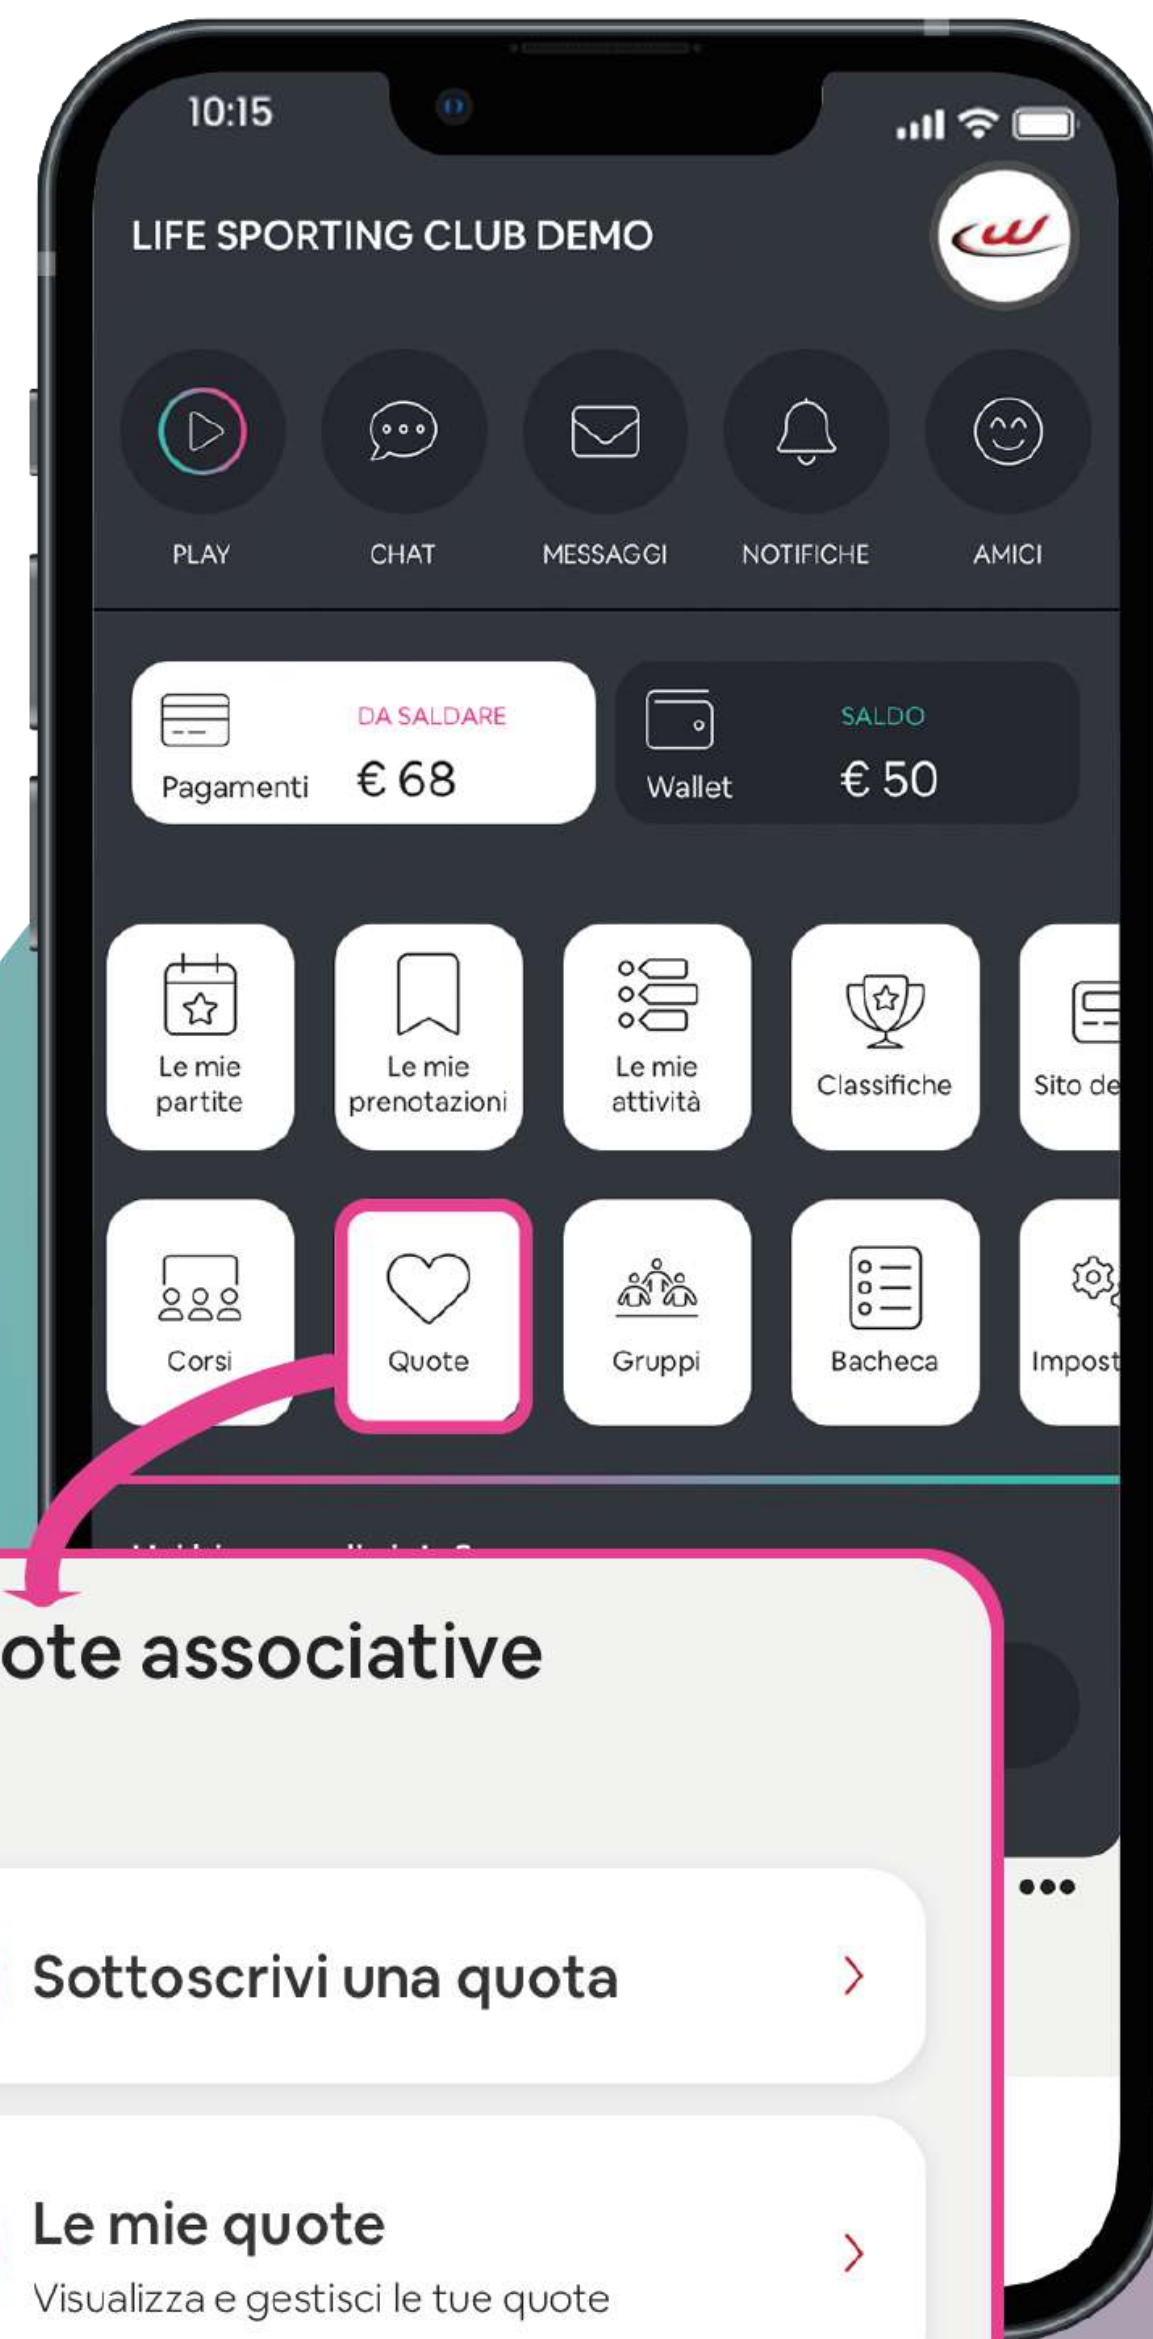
10:15

LIFE SPORTING CLUB DEMO

PLAY
CHAT
MESSAGGI
NOTIFICHE
AMICI

Pagamenti
DA SALDARE
€ 68

Wallet
SALDO
€ 50

Le mie partite
Le mie prenotazioni
Le mie attività
Classifiche
Sito de

Corsi
Quote
Gruppi
Bacheca
Impost

ote associative

Sottoscrivi una quota

Le mie quote
Visualizza e gestisci le tue quote